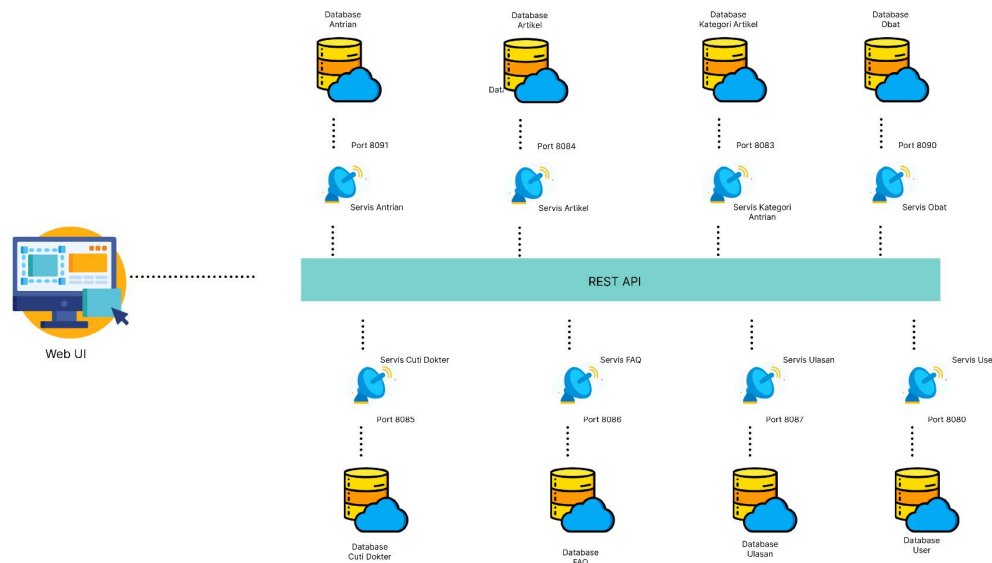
Database Antrian

Database Artikel

Database Kategori Artikel

Database Obat

Datab

Port 8091

Port 8084

Port 8083

Port 8090

Servis Antrian

Servis Artikel

Servis Kategori Antrian

Servis Obat

Web UI

REST API

Servis Cuti Dokter

Servis FAQ

Servis Ulasan

Servis Use

Port 8085

Port 8086

Port 8087

Port 8080

Database Cuti Dokter

Database FAQ

Database Ulasan

Database User